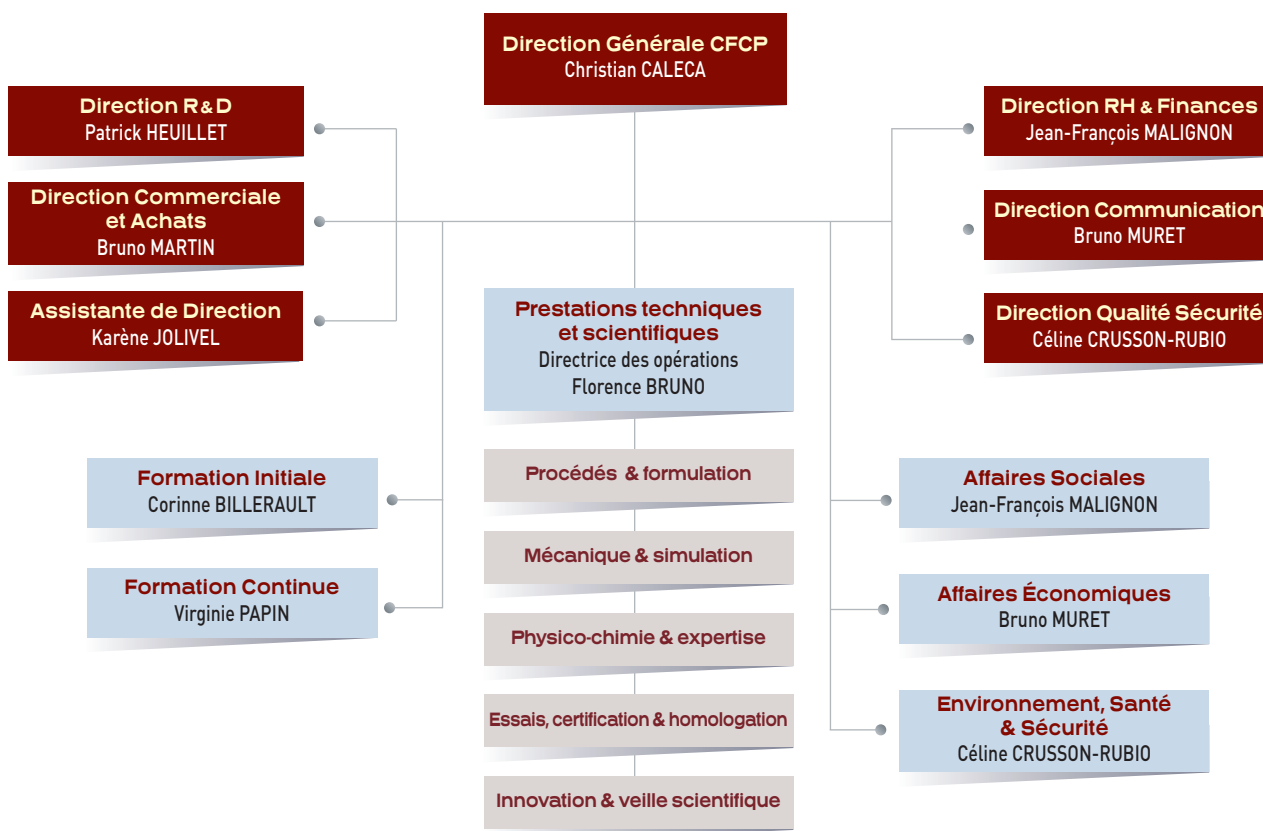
Direction Générale CFCP
Christian CALECA

Direction R&D
Patrick HEUILLET

Direction Commerciale et Achats
Bruno MARTIN

Assistante de Direction
Karène JOLIVEL

Direction RH & Finances
Jean-François MALIGNON

Direction Communication
Bruno MURET

Direction Qualité Sécurité
Céline CRUSSON-RUBIO

Prestations techniques et scientifiques
Directrice des opérations
Florence BRUNO

Procédés & formulation

Mécanique & simulation

Physico-chimie & expertise

Essais, certification & homologation

Innovation & veille scientifique

Formation Initiale
Corinne BILLERAULT

Formation Continue
Virginie PAPIN

Affaires Sociales
Jean-François MALIGNON

Affaires Économiques
Bruno MURET

Environnement, Santé & Sécurité
Céline CRUSSON-RUBIO